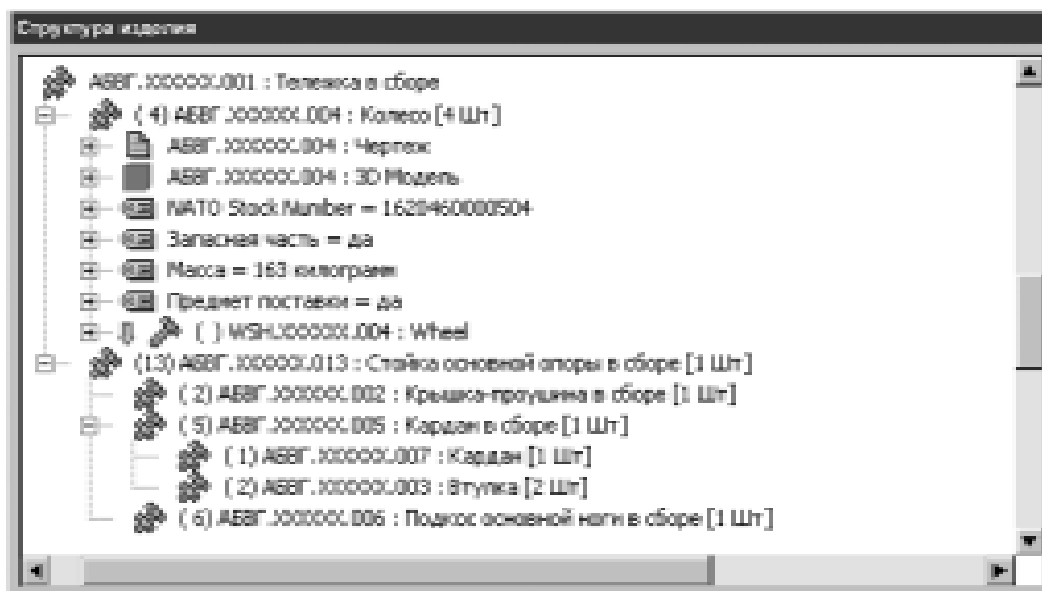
Структура изделия

АБВГ.XXXXXX.001 : Тележка в сборе
( 4) АБВГ.XXXXXX.004 : Колесо [4 Шт]
АБВГ.XXXXXX.004 : Чертеж
АБВГ.XXXXXX.004 : 3D Модель
NATO Stock Number = 1620460000504
Запасная часть = да
Масса = 163 килограмм
Предмет поставки = да
( ) WSH.XXXXXX.004 : Wheel
(13) АБВГ.XXXXXX.013 : Стойка основной опоры в сборе [1 Шт]
( 2) АБВГ.XXXXXX.002 : Крышка-проушина в сборе [1 Шт]
( 5) АБВГ.XXXXXX.005 : Кардан в сборе [1 Шт]
( 1) АБВГ.XXXXXX.007 : Кардан [1 Шт]
( 2) АБВГ.XXXXXX.003 : Втулка [2 Шт]
( 6) АБВГ.XXXXXX.006 : Подкос основной ноги в сборе [1 Шт]